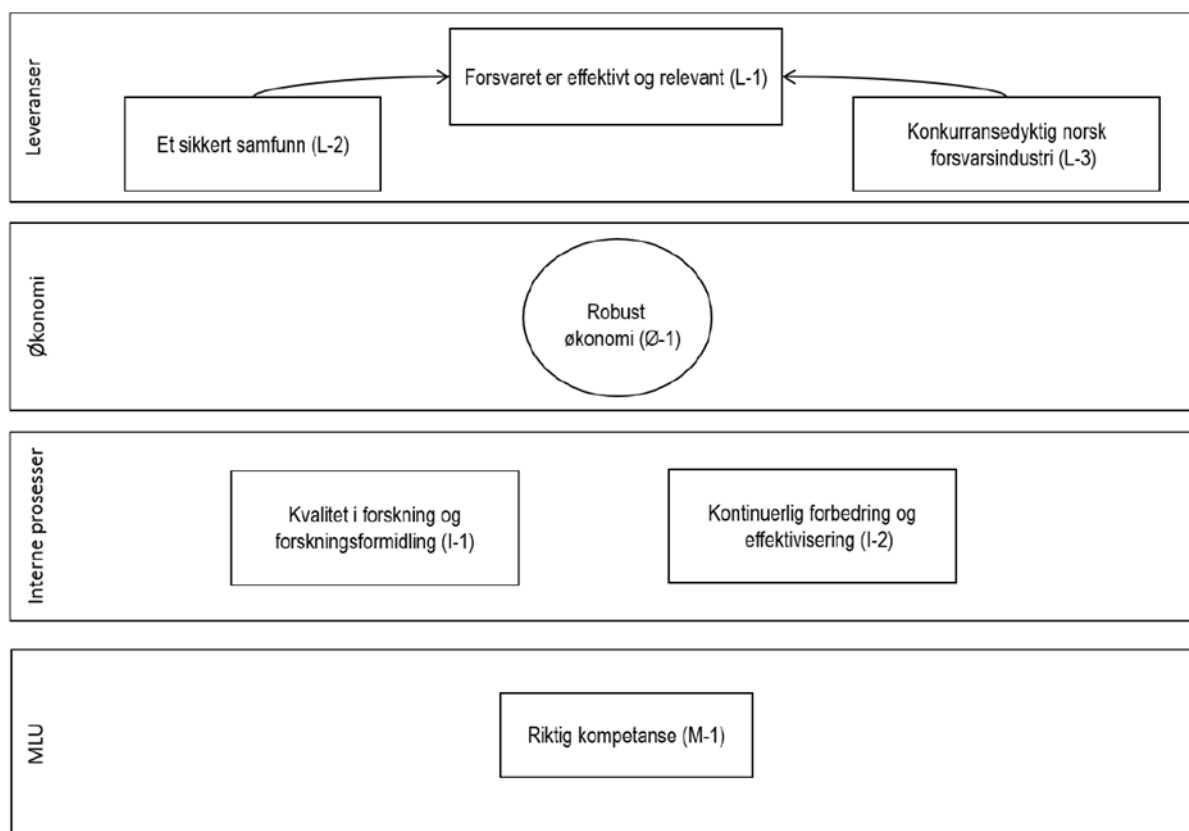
Leveranser

Forsvaret er effektivt og relevant (L-1)

Et sikkert samfunn (L-2)

Konkurransedyktig norsk forsvarsindustri (L-3)

Økonomi

Robust økonomi (Ø-1)

Interne prosesser

Kvalitet i forskning og forskningsformidling (I-1)

Kontinuerlig forbedring og effektivisering (I-2)

MLU

Riktig kompetanse (M-1)